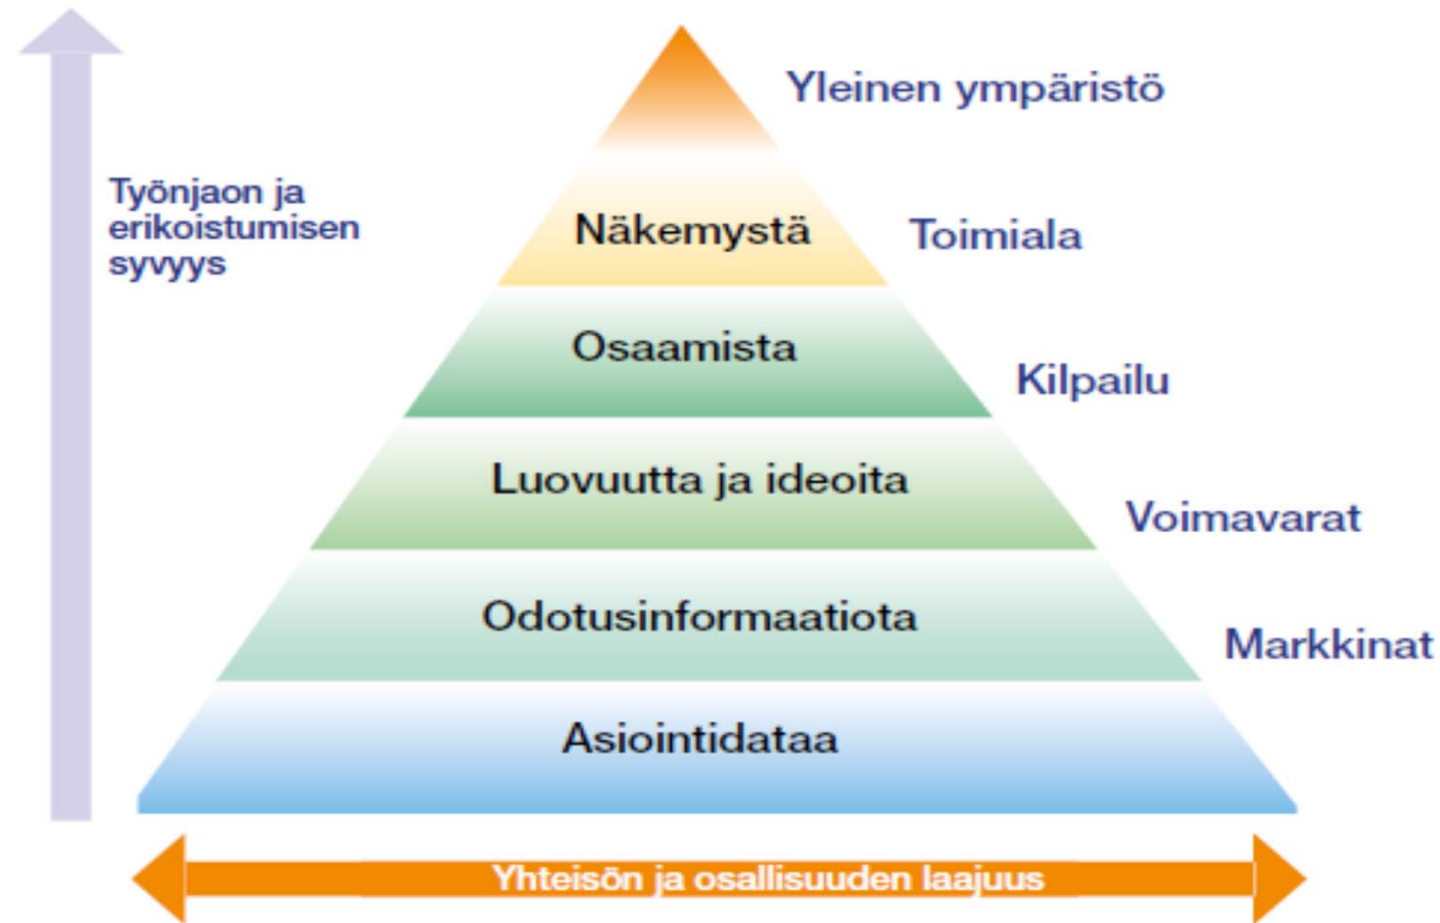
Työnjaon ja erikoistumisen syvyys

Yleinen ympäristö

Näkemystä

Toimiala

Osaamista

Kilpailu

Luovuutta ja ideoita

Voimavarat

Odotusinformaatiota

Markkinat

Asiointidataa

Yhteisön ja osallisuuden laajuus